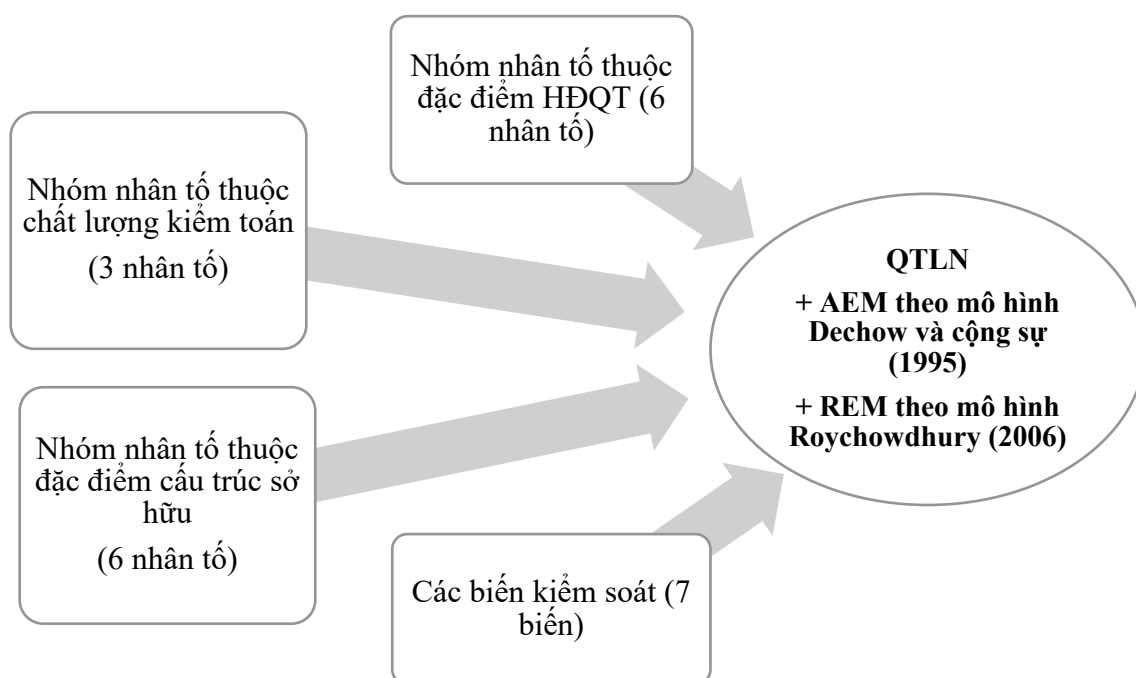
Nhóm nhân tố thuộc đặc điểm HĐQT (6 nhân tố)

Nhóm nhân tố thuộc chất lượng kiểm toán

(3 nhân tố)

QTLN

+ AEM theo mô hình Dechow và cộng sự (1995)

+ REM theo mô hình Roychowdhury (2006)

Nhóm nhân tố thuộc đặc điểm cấu trúc sở hữu

(6 nhân tố)

Các biến kiểm soát (7 biến)